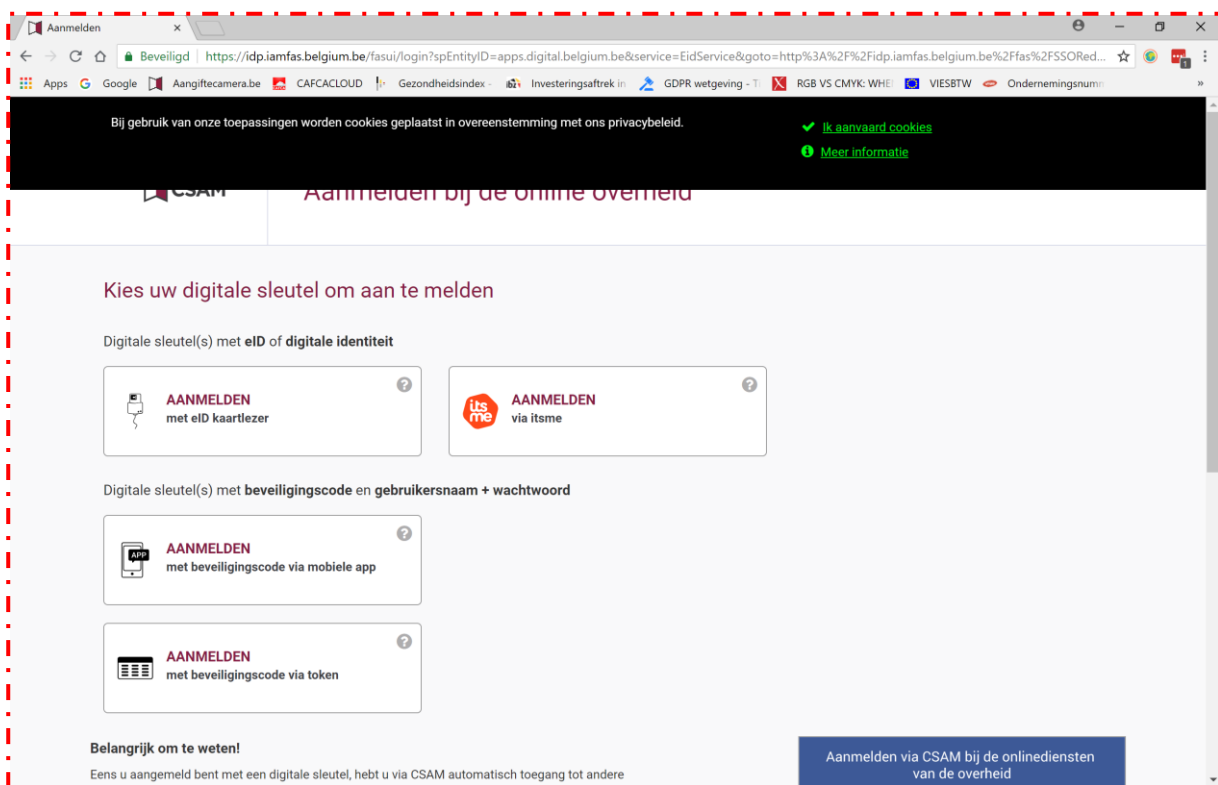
Aanmelden ×

Beveiligd | https://idp.iamfas.belgium.be/fasui/login?spEntityID=apps.digital.belgium.be&service=EidService&goto=http%3A%2F%2Fidp.iamfas.belgium.be%2Ffas%2FSSORed...

Apps Google Aangiftecamera.be CAFCACLOUD Gezondheidsindex - Investeringsaftrek in GDPR wetgeving - T RGB VS CMYK: WHE VIESBTW Ondernemingsnum »

Bij gebruik van onze toepassingen worden cookies geplaatst in overeenstemming met ons privacybeleid.

Ik aanvaard cookies

Meer informatie

CSAM

Aanmelden bij de online overheid

Kies uw digitale sleutel om aan te melden

Digitale sleutel(s) met **eID** of **digitale identiteit**

AANMELDEN
met eID kaartlezer

its me

AANMELDEN
via itsme

Digitale sleutel(s) met **beveiligingscode** en **gebruikersnaam + wachtwoord**

APP

AANMELDEN
met beveiligingscode via mobiele app

AANMELDEN
met beveiligingscode via token

Belangrijk om te weten!

Eens u aangemeld bent met een digitale sleutel, hebt u via CSAM automatisch toegang tot andere

Aanmelden via CSAM bij de onlinediensten van de overheid